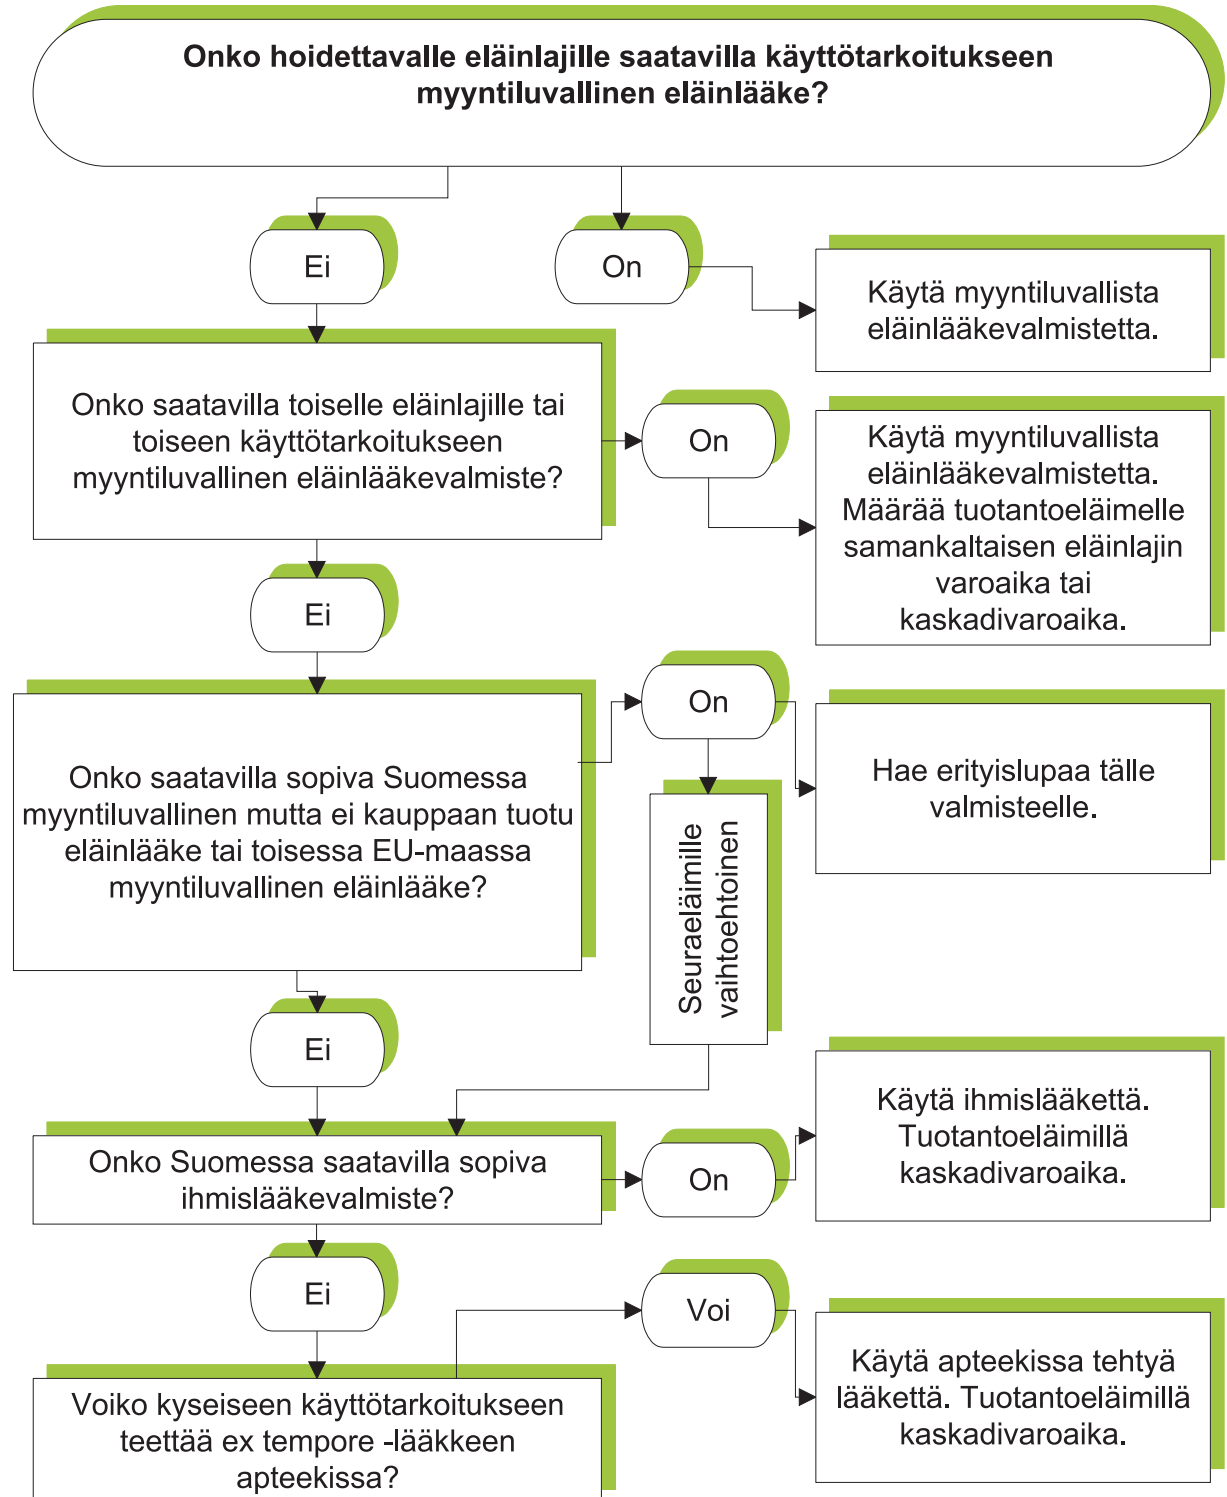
Onko hoidettavalle eläinlajille saatavilla käyttötarkoitukseen myyntiluvallinen eläinlääke?

Ei

On

Käytä myyntiluvallista eläinlääkevalmistetta.

Onko saatavilla toiselle eläinlajille tai toiseen käyttötarkoitukseen myyntiluvallinen eläinlääkevalmiste?

On

Käytä myyntiluvallista eläinlääkevalmistetta. Määrää tuotantoeläimelle samankaltaisen eläinlajin varoaika tai kaskadivaroaika.

Ei

Onko saatavilla sopiva Suomessa myyntiluvallinen mutta ei kauppaan tuotu eläinlääke tai toisessa EU-maassa myyntiluvallinen eläinlääke?

On

Hae erityislupaa tälle valmisteelle.

Seuraeläimille vaihtoehtoinen

Ei

Onko Suomessa saatavilla sopiva ihmislääkevalmiste?

On

Käytä ihmislääkettä. Tuotantoeläimillä kaskadivaroaika.

Ei

Voi

Käytä apteekissa tehtyä lääkettä. Tuotantoeläimillä kaskadivaroaika.

Voiko kyseiseen käyttötarkoitukseen teettää ex tempore -lääkkeen apteekissa?